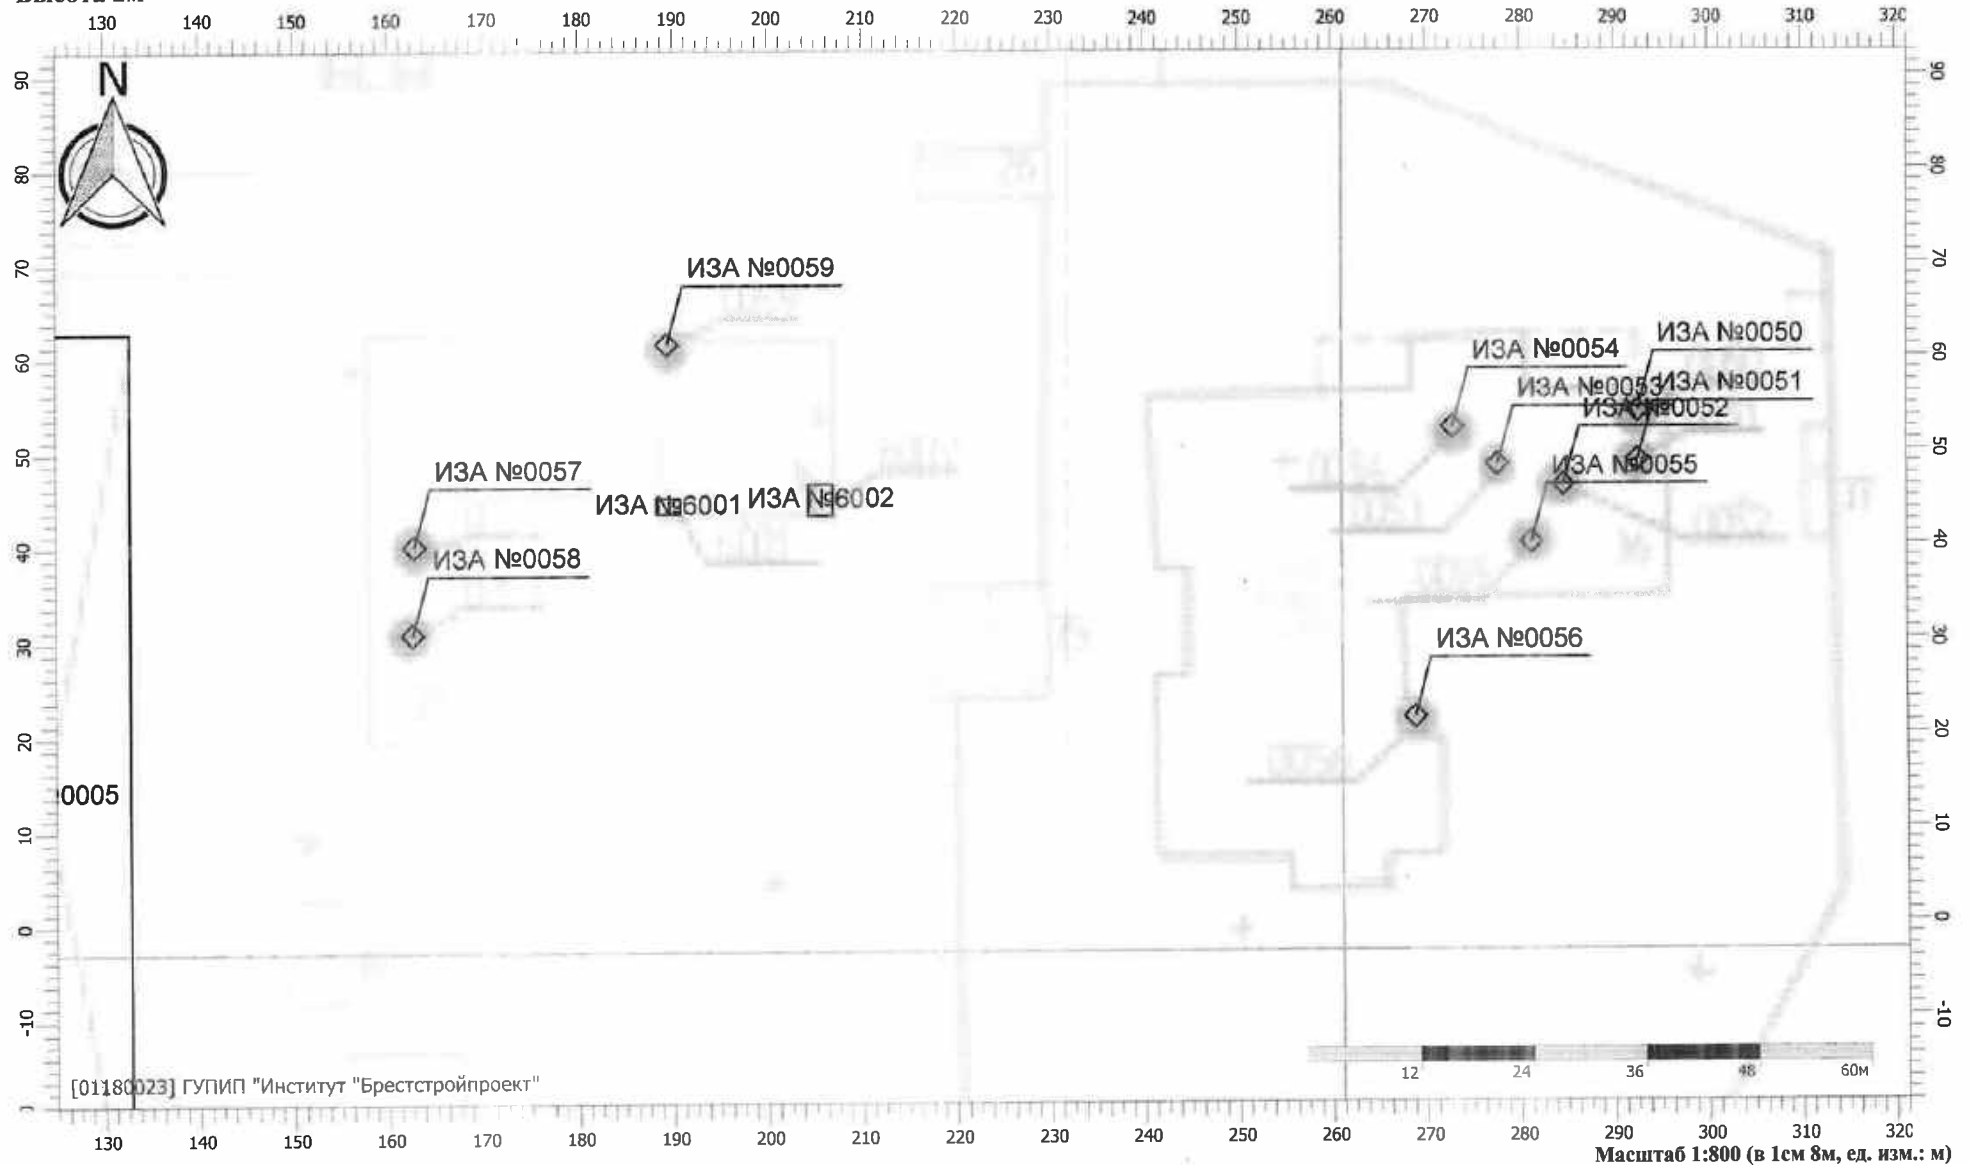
130 140 150 160 170 180 190 200 210 220 230 240 250 260 270 280 290 300 310 320

N

90 80 70 60 50 40 30 20 10 0 -10

ИЗА №0059

ИЗА №0054

ИЗА №0050

ИЗА №0053

ИЗА №0051

ИЗА №0052

ИЗА №0055

ИЗА №0057

ИЗА №6001

ИЗА №6002

ИЗА №0058

ИЗА №0056

0005

90 80 70 60 50 40 30 20 10 0 -10

12 24 36 48 60м

[01180023] ГУПИП "Институт "Брестстройпроект"

130 140 150 160 170 180 190 200 210 220 230 240 250 260 270 280 290 300 310 320

Масштаб 1:800 (в 1см 8м, ед. изм.: м)